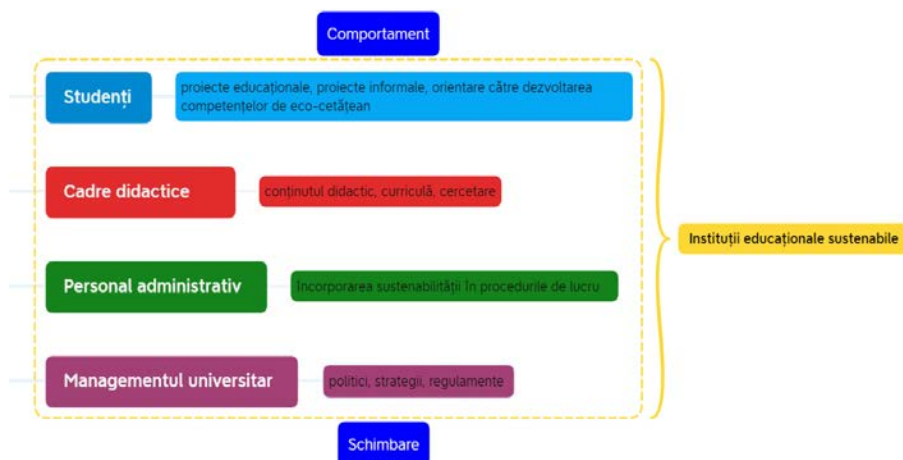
Comportament

Studenți

proiecte educaționale, proiecte informale, orientare către dezvoltarea competențelor de eco-cetățean

Cadre didactice

conținutul didactic, curriculă, cercetare

Personal administrativ

Încorporarea sustenabilității în procedurile de lucru

Managementul universitar

politici, strategii, regulamente

Instituții educaționale sustenabile

Schimbare